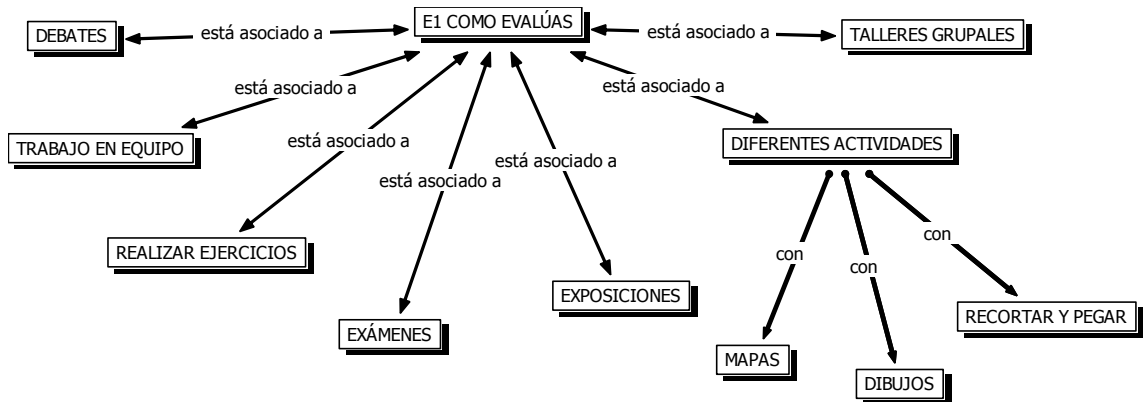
DEBATES

está asociado a

E1 COMO EVALÚAS

está asociado a

TALLERES GRUPALES

está asociado a

está asociado a

TRABAJO EN EQUIPO

está asociado a

DIFERENTES ACTIVIDADES

está asociado a

está asociado a

REALIZAR EJERCICIOS

con

con

con

EXPOSICIONES

RECORTAR Y PEGAR

EXÁMENES

MAPAS

DIBUJOS